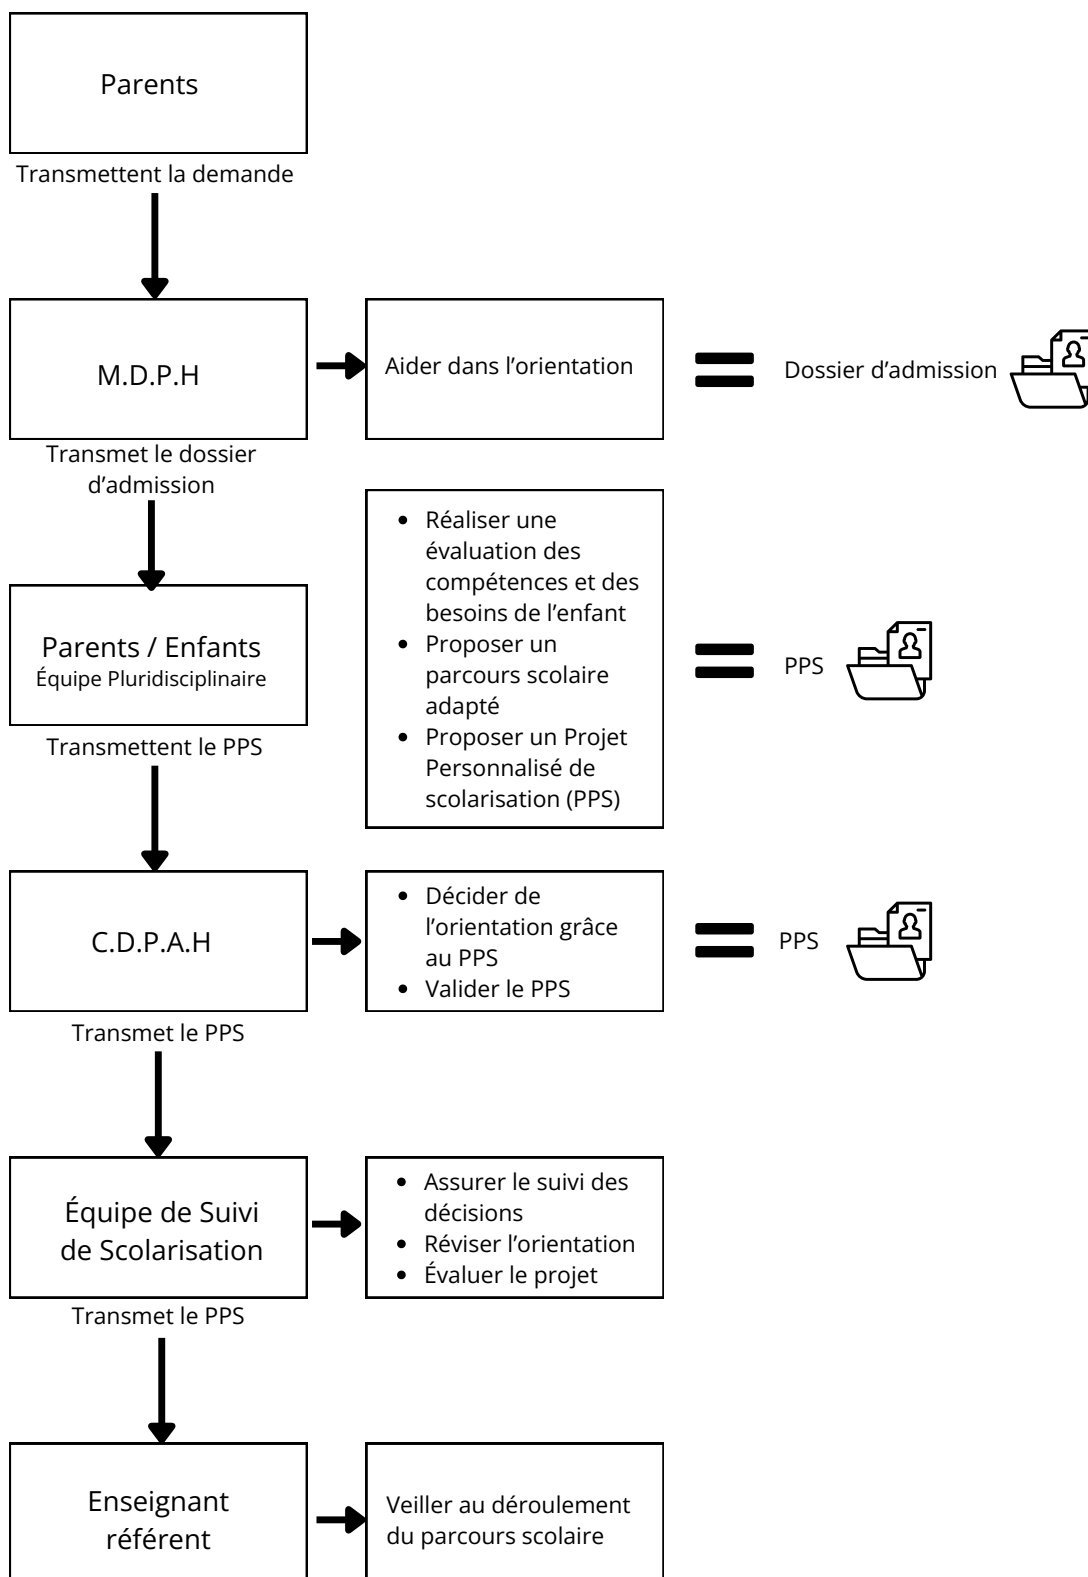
Parents

Transmettent la demande

M.D.P.H

Aider dans l'orientation

Dossier d'admission

Transmet le dossier d'admission

- Réaliser une évaluation des compétences et des besoins de l'enfant
- Proposer un parcours scolaire adapté
- Proposer un Projet Personnalisé de scolarisation (PPS)

Parents / Enfants
Équipe Pluridisciplinaire

PPS

Transmettent le PPS

C.D.P.A.H

- Décider de l'orientation grâce au PPS
- Valider le PPS

PPS

Transmet le PPS

Équipe de Suivi de Scolarisation

- Assurer le suivi des décisions
- Réviser l'orientation
- Évaluer le projet

Transmet le PPS

Enseignant référent

Veiller au déroulement du parcours scolaire